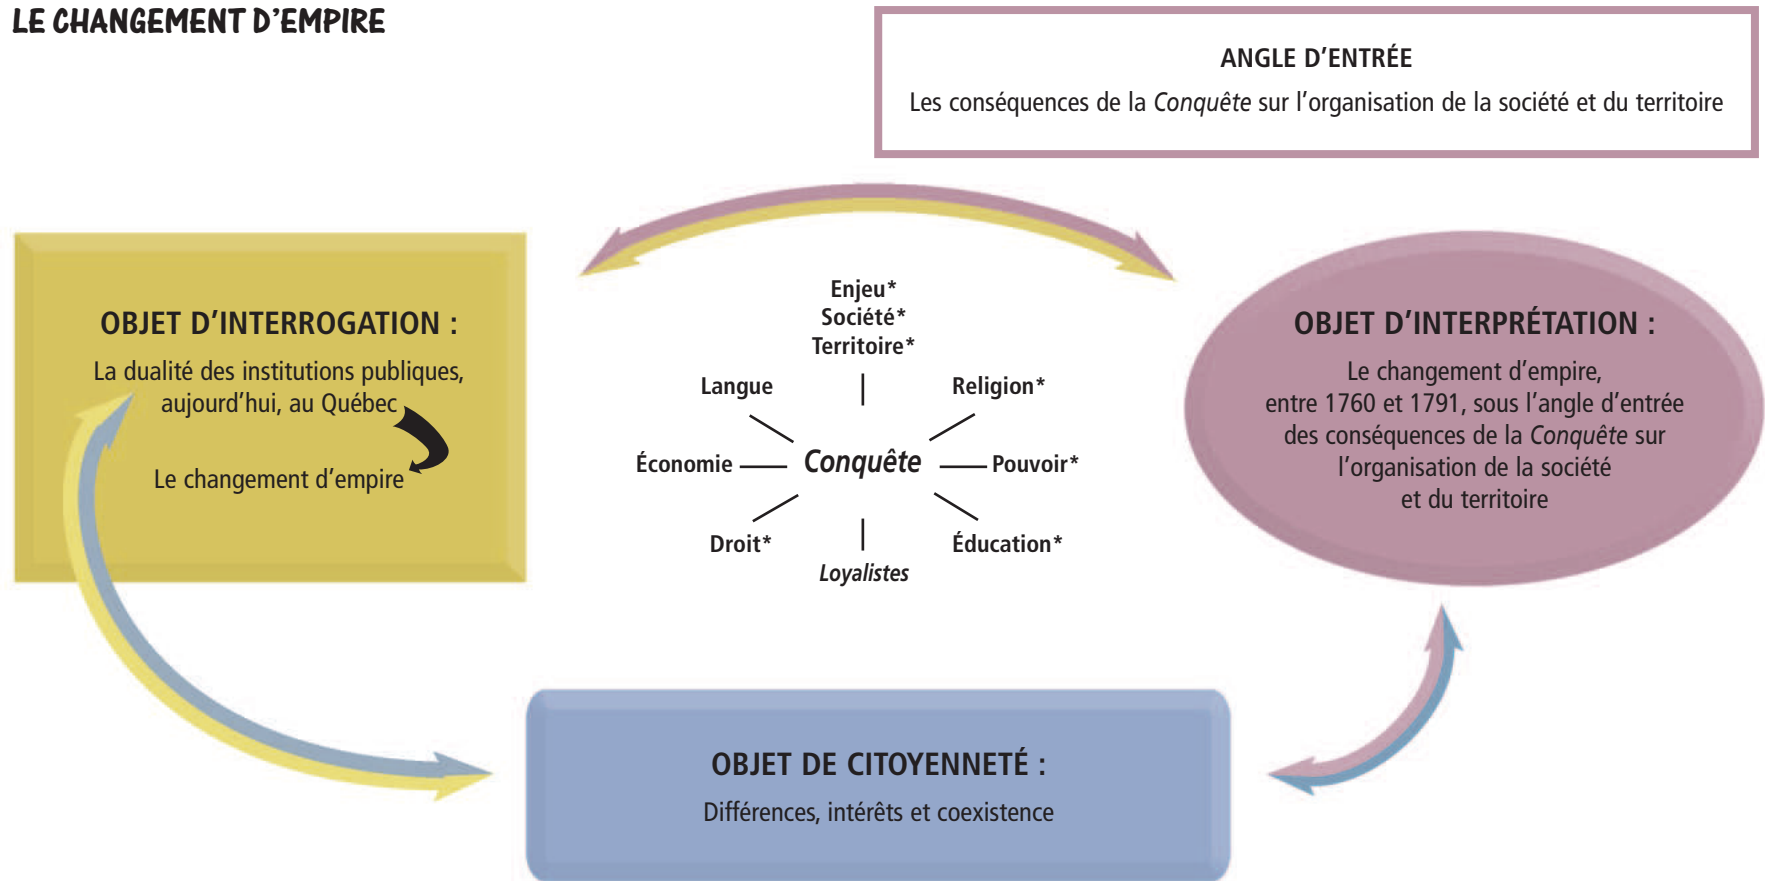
LE CHANGEMENT D'EMPIRE

ANGLE D'ENTRÉE

Les conséquences de la *Conquête* sur l'organisation de la société et du territoire

OBJET D'INTERROGATION :

La dualité des institutions publiques, aujourd'hui, au Québec

Le changement d'empire

Enjeu*
Société*
Territoire*

Langue

Religion*

Économie

*Conquête*

Pouvoir*

Droit*

Éducation*

*Loyalistes*

OBJET D'INTERPRÉTATION :

Le changement d'empire, entre 1760 et 1791, sous l'angle d'entrée des conséquences de la *Conquête* sur l'organisation de la société et du territoire

OBJET DE CITOYENNETÉ :

Différences, intérêts et coexistence